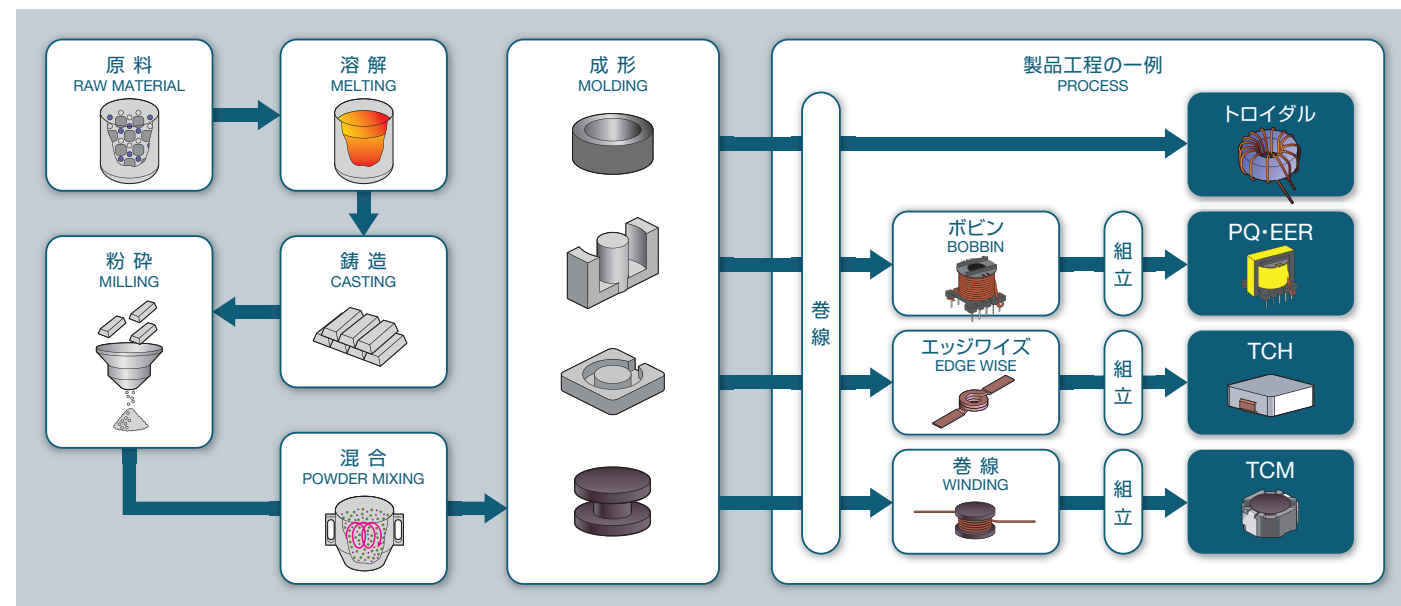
原料
RAW MATERIAL

溶解
MELTING

鋳造
CASTING

粉砕
MILLING

混合
POWDER MIXING

成形
MOLDING

製品工程の一例
PROCESS

巻線

トロイダル

ボビン
BOBBIN

組立

PQ・EER

エッジワイズ
EDGE WISE

組立

TCH

巻線
WINDING

組立

TCM